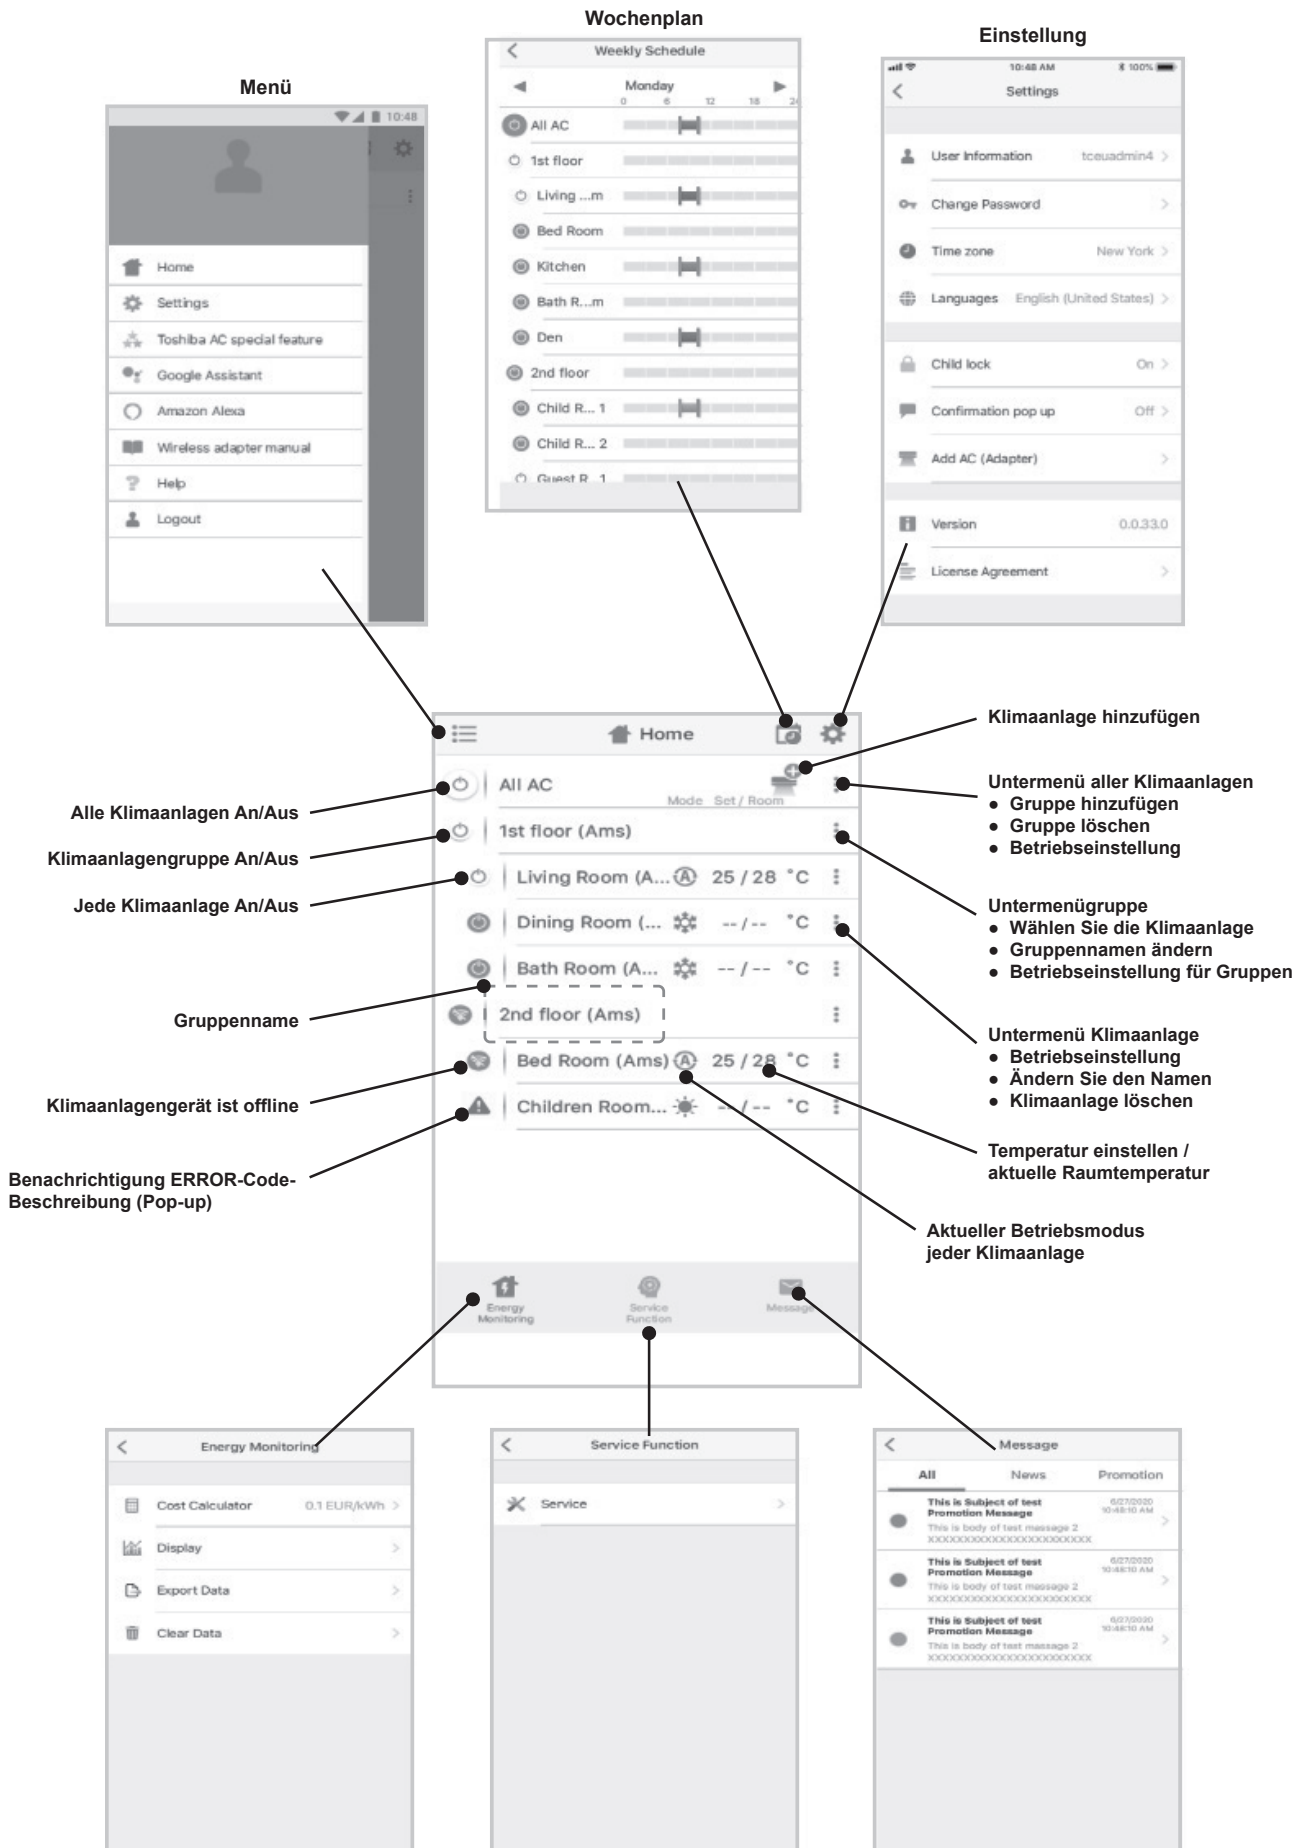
Wochenplan

Menü

Einstellung

10:48

Home
Settings
Toshiba AC special feature
Google Assistant
Amazon Alexa
Wireless adapter manual
Help
Logout

Weekly Schedule
Monday
0 6 12 18 24
All AC
1st floor
Living ...m
Bed Room
Kitchen
Bath R...m
Den
2nd floor
Child R... 1
Child R... 2
Guest R...1

10:48 AM 100%
Settings
User Information tceuadmin4
Change Password
Time zone New York
Languages English (United States)
Child lock On
Confirmation pop up Off
Add AC (Adapter)
Version 0.0.33.0
License Agreement

Home
All AC
Mode Set / Room
1st floor (Ams)
Living Room (A... 25 / 28 °C
Dining Room (... -- / -- °C
Bath Room (A... -- / -- °C
2nd floor (Ams)
Bed Room (Ams) 25 / 28 °C
Children Room... -- / -- °C
Energy Monitoring
Service Function
Message

Klimaanlage hinzufügen

Untermenü aller Klimaanlagen
● Gruppe hinzufügen
● Gruppe löschen
● Betriebseinstellung

Alle Klimaanlagen An/Aus

Klimaanlagengruppe An/Aus

Jede Klimaanlage An/Aus

Untermenügruppe
● Wählen Sie die Klimaanlage
● Gruppennamen ändern
● Betriebseinstellung für Gruppen

Gruppenname

Untermenü Klimaanlage
● Betriebseinstellung
● Ändern Sie den Namen
● Klimaanlage löschen

Klimaanlagengerät ist offline

Temperatur einstellen / aktuelle Raumtemperatur

Benachrichtigung ERROR-Code-Beschreibung (Pop-up)

Aktueller Betriebsmodus jeder Klimaanlage

Energy Monitoring
Cost Calculator 0.1 EUR/kWh
Display
Export Data
Clear Data

Service Function
Service

Message
All News Promotion
This is Subject of test Promotion Message 6/27/2020 10:48:10 AM
This is body of test message 2
XXXXXXXXXXXXXXXXXXXXXXX
This is Subject of test Promotion Message 6/27/2020 10:48:10 AM
This is body of test message 2
XXXXXXXXXXXXXXXXXXXXXXX
This is Subject of test Promotion Message 6/27/2020 10:48:10 AM
This is body of test message 2
XXXXXXXXXXXXXXXXXXXXXXX